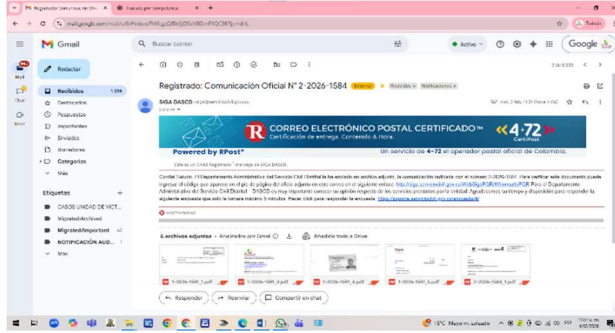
Registrado: Comunicación Oficial N° 2-2026-1584
Gmail
Buscar correo
Activo
Google
Redactar
Recibidos 1.594
Destacados
Pospuestos
Importantes
Enviados
Borradores
Categorías
Más
Etiquetas
CASOS UNIDAD DE VICT...
Migrated/Archived
Migrated/Important
NOTIFICACIÓN AUD...
Más
Registrado: Comunicación Oficial N° 2-2026-1584
SIGA DASCD
CORREO ELECTRÓNICO POSTAL CERTIFICADO
Certificación de entrega. Contenido & Hora.
Powered by RPost
Un servicio de 4-72 el operador postal oficial de Colombia.
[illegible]
6 archivos adjuntos · Analizados por Gmail
Añadir todo a Drive
Responder
Reenviar
Compartir en chat
15°C Mayorm. soleado